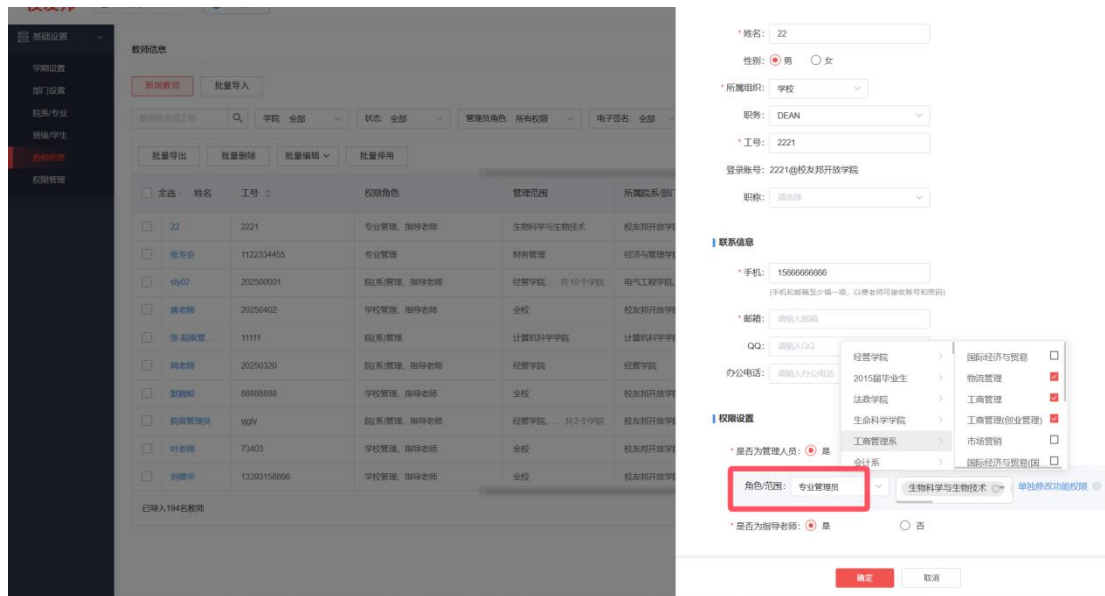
基础设置

学期设置
部门设置
院系/专业
班级/学生
教师信息
权限管理

教师信息

新增教师 批量导入

教师姓名/工号 学院 全部 状态 全部 管理员角色 所有权限 电子签名 全部

批量导出 批量删除 批量编辑 批量停用

| 全选 姓名 | 工号 | 权限角色 | 管理范围 | 所属院系/部门 |
|---|---|---|---|---|
| 22 | 2221 | 专业管理、指导老师 | 生物科学与生物技术 | 校友邦开放学院 |
| 张专业 | 1122334455 | 专业管理 | 财务管理 | 经济与管理学院 |
| sfy02 | 202500001 | 院(系)管理、指导老师 | 经管学院、... 共10个学院 | 电气工程学院 |
| 袁老师 | 20250402 | 学校管理、指导老师 | 全校 | 校友邦开放学院 |
| 张-院/系管 | 11111 | 院(系)管理 | 计算机科学学院 | 计算机科学学院 |
| 姚老师 | 20250320 | 院(系)管理、指导老师 | 经管学院 | 经管学院 |
| 彭腾蛟 | 88888888 | 学校管理、指导老师 | 全校 | 校友邦开放学院 |
| 院级管理员 | yjgly | 院(系)管理、指导老师 | 经管学院、... 共2个学院 | 校友邦开放学院 |
| 叶老师 | 73403 | 学校管理、指导老师 | 全校 | 校友邦开放学院 |
| 刘娜华 | 13393158686 | 学校管理、指导老师 | 全校 | 校友邦开放学院 |

已导入194名教师

* 姓名: 22
性别: 男 女
* 所属组织: 学校
职务: DEAN
* 工号: 2221
登录账号: 2221@校友邦开放学院
职称: 请选择

联系信息
* 手机: 15666666666
(手机和邮箱至少填一项，以便老师可修改账号和密码)
* 邮箱: 请输入邮箱
QQ: 请输入QQ
办公电话: 请输入办公电话

经管学院
2015届毕业生
法政学院
生命科学学院
工商管理系
会计系

国际经济与贸易
物流管理
工商管理
工商管理(创业管理)
市场营销
国际经济与贸易(国

权限设置
* 是否为管理人员: 是
角色/范围: 专业管理员 生物科学与生物技术 单独修改功能权限
* 是否为指导老师: 是 否

确定 取消